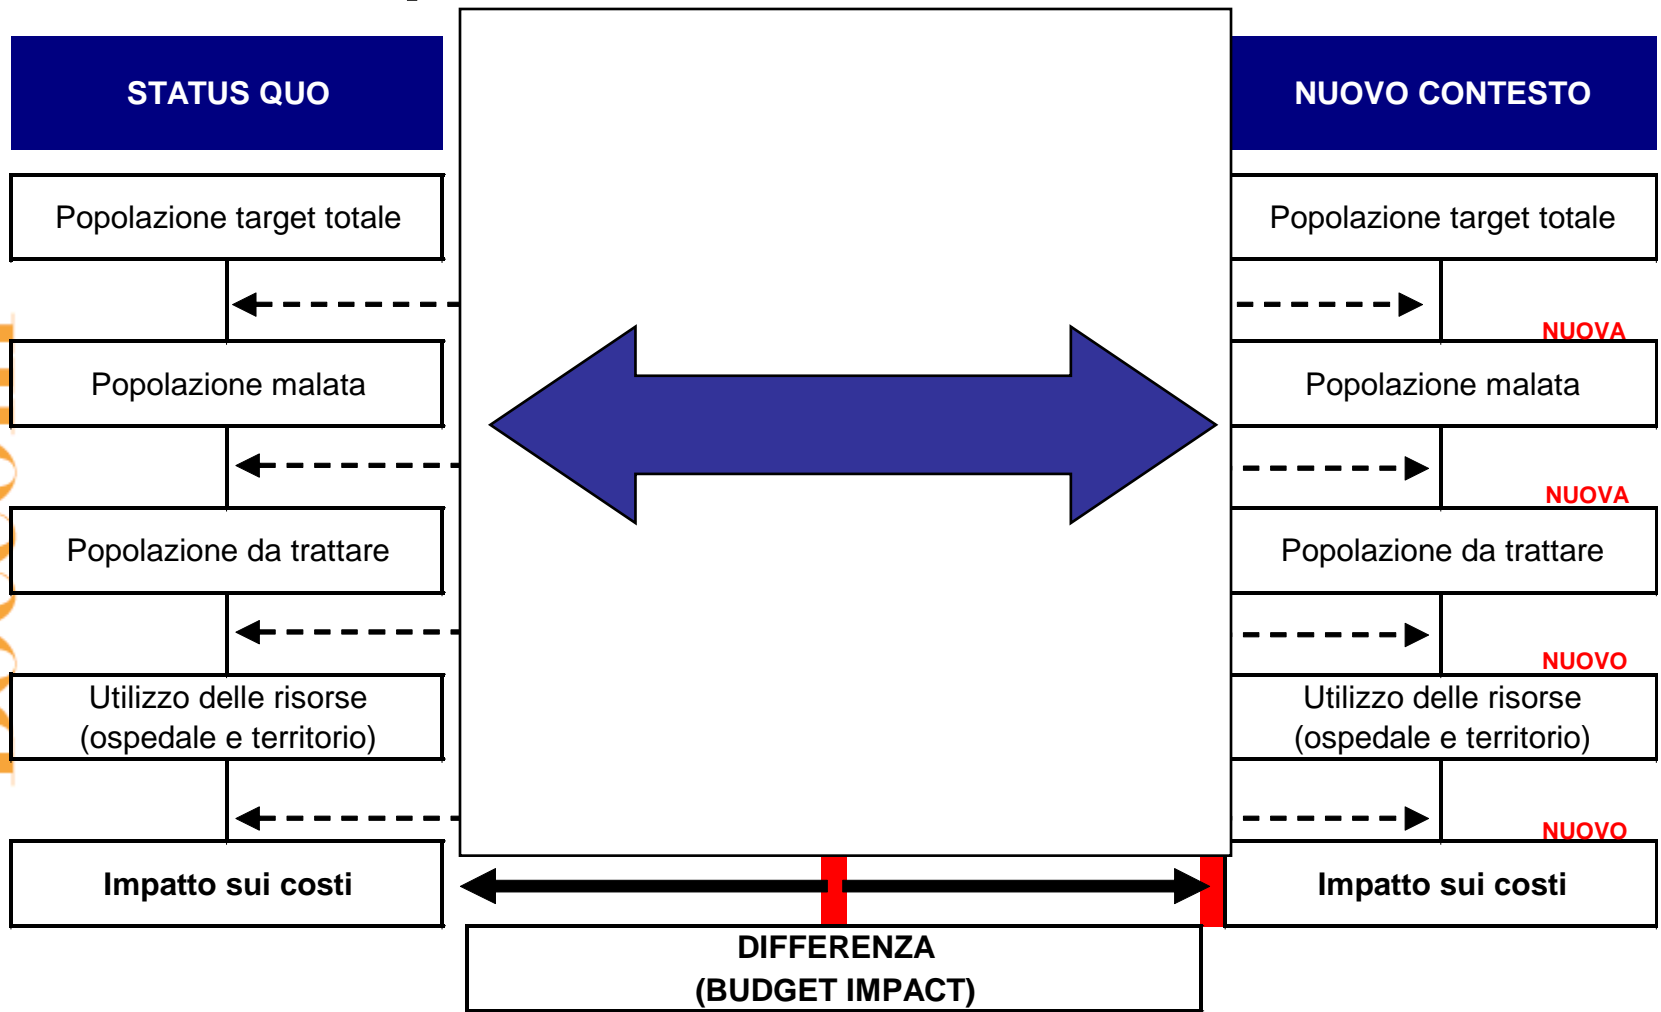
STATUS QUO

Popolazione target totale

Popolazione malata

Popolazione da trattare

Utilizzo delle risorse (ospedale e territorio)

Impatto sui costi

NUOVO CONTESTO

Popolazione target totale

NUOVA

Popolazione malata

NUOVA

Popolazione da trattare

NUOVO

Utilizzo delle risorse (ospedale e territorio)

NUOVO

Impatto sui costi

DIFFERENZA
(BUDGET IMPACT)